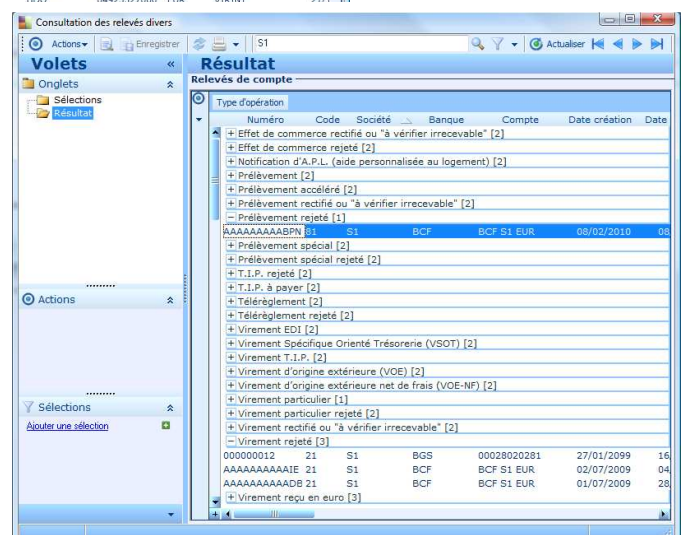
Consultation des relevés divers

Actions Enregistrer S1 Actualiser

Volets

Onglets

Sélections

Résultat

Actions

Sélections

Ajouter une sélection

Résultat

Relevés de compte

Type d'opération

| Numéro | Code | Société | Banque | Compte | Date création | Date |
|---|---|---|---|---|---|---|
| + Effet de commerce rectifié ou "à vérifier irrecevable" [2] | | | | | | |
| + Effet de commerce rejeté [2] | | | | | | |
| + Notification d'A.P.L. (aide personnalisée au logement) [2] | | | | | | |
| + Prélèvement [2] | | | | | | |
| + Prélèvement accéléré [2] | | | | | | |
| + Prélèvement rectifié ou "à vérifier irrecevable" [2] | | | | | | |
| − Prélèvement rejeté [1] | | | | | | |
| AAAAAAAAABPN | 31 | S1 | BCF | BCF S1 EUR | 08/02/2010 | 08 |
| + Prélèvement spécial [2] | | | | | | |
| + Prélèvement spécial rejeté [2] | | | | | | |
| + T.I.P. rejeté [2] | | | | | | |
| + T.I.P. à payer [2] | | | | | | |
| + Télérèglement [2] | | | | | | |
| + Télérèglement rejeté [2] | | | | | | |
| + Virement EDI [2] | | | | | | |
| + Virement Spécifique Orienté Trésorerie (VSOT) [2] | | | | | | |
| + Virement T.I.P. [2] | | | | | | |
| + Virement d'origine extérieure (VOE) [2] | | | | | | |
| + Virement d'origine extérieure net de frais (VOE-NF) [2] | | | | | | |
| + Virement particulier [1] | | | | | | |
| + Virement particulier rejeté [2] | | | | | | |
| + Virement rectifié ou "à vérifier irrecevable" [2] | | | | | | |
| − Virement rejeté [3] | | | | | | |
| 000000012 | 21 | S1 | BGS | 00028020281 | 27/01/2099 | 16 |
| AAAAAAAAAAIE | 21 | S1 | BCF | BCF S1 EUR | 02/07/2009 | 04 |
| AAAAAAAAAADB | 21 | S1 | BCF | BCF S1 EUR | 01/07/2009 | 28 |
| + Virement reçu en euro [3] | | | | | | |